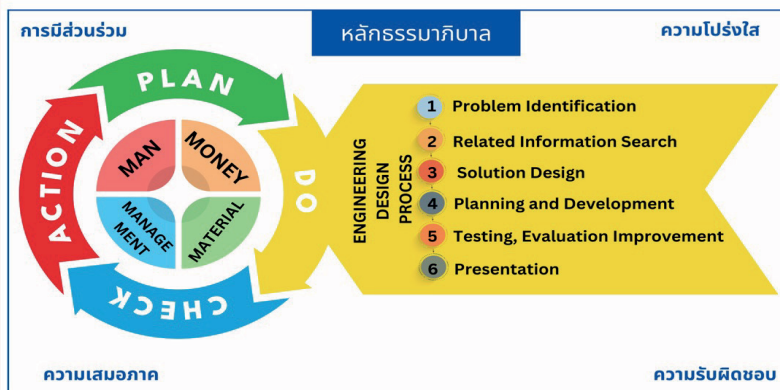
การมีส่วนร่วม

หลักธรรมาภิบาล

ความโปร่งใส

PLAN

ACTION

DO

CHECK

MAN

MONEY

MANAGE MENT

MATERIAL

ENGINEERING DESIGN PROCESS

1 Problem Identification
2 Related Information Search
3 Solution Design
4 Planning and Development
5 Testing, Evaluation Improvement
6 Presentation

ความเสมอภาค

ความรับผิดชอบ